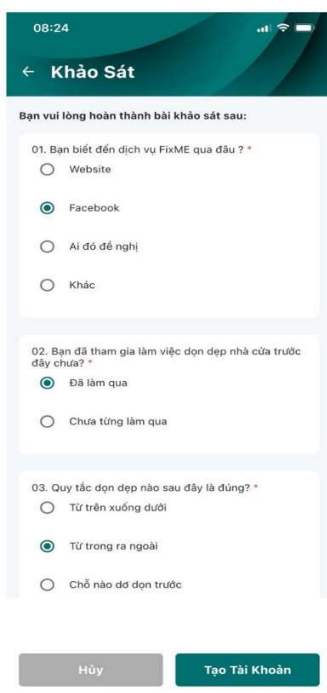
08:24

← Khảo Sát

Bạn vui lòng hoàn thành bài khảo sát sau:

01. Bạn biết đến dịch vụ FixME qua đâu ? *

Website

Facebook

Ai đó đề nghị

Khác

02. Bạn đã tham gia làm việc dọn dẹp nhà cửa trước đây chưa? *

Đã làm qua

Chưa từng làm qua

03. Quy tắc dọn dẹp nào sau đây là đúng? *

Từ trên xuống dưới

Từ trong ra ngoài

Chỗ nào dơ dọn trước

Hủy

Tạo Tài Khoản